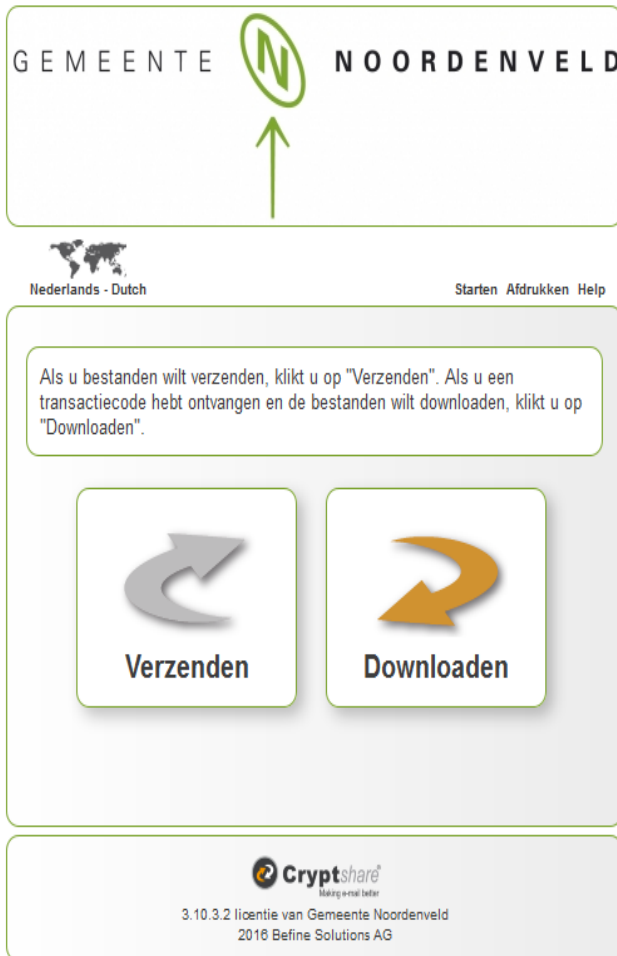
GEMEENTE N NOORDENVELD

Nederlands - Dutch

Starten Afdrukken Help

Als u bestanden wilt verzenden, klikt u op "Verzenden". Als u een transactiecode hebt ontvangen en de bestanden wilt downloaden, klikt u op "Downloaden".

Verzenden

Downloaden

Cryptshare®
Making e-mail better

3.10.3.2 licentie van Gemeente Noordenveld
2016 Befine Solutions AG